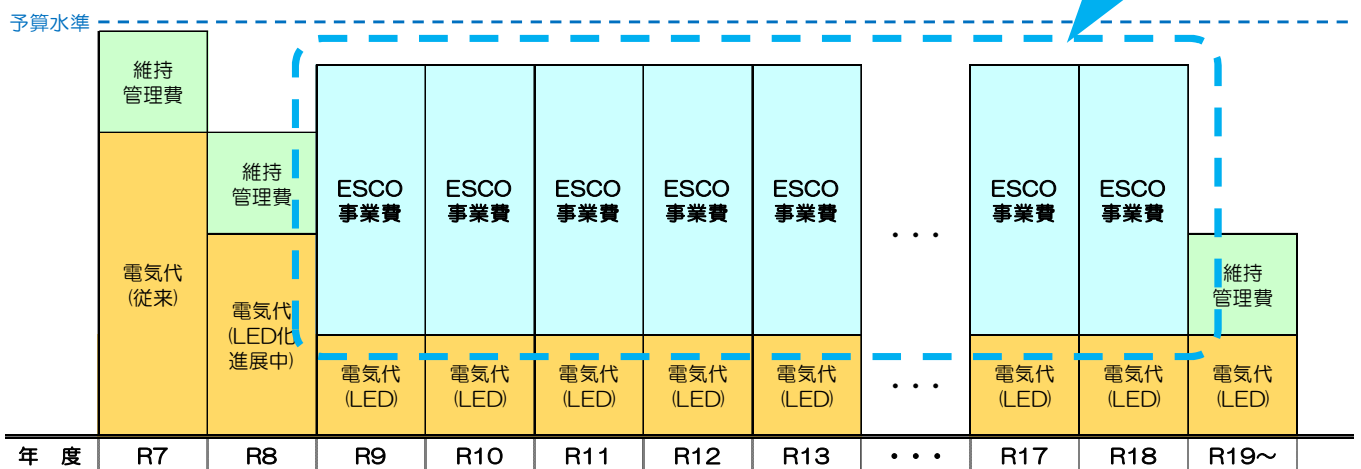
予算水準

維持管理費

電気代(従来)

維持管理費

電気代(LED化進展中)

ESCO事業費

ESCO事業費

ESCO事業費

ESCO事業費

ESCO事業費

・・・

ESCO事業費

ESCO事業費

維持管理費

電気代(LED)

電気代(LED)

電気代(LED)

電気代(LED)

電気代(LED)

・・・

電気代(LED)

電気代(LED)

電気代(LED)

| 年　度 | R7 | R8 | R9 | R10 | R11 | R12 | R13 | ・・・ | R17 | R18 | R19～ |
|---|---|---|---|---|---|---|---|---|---|---|---|